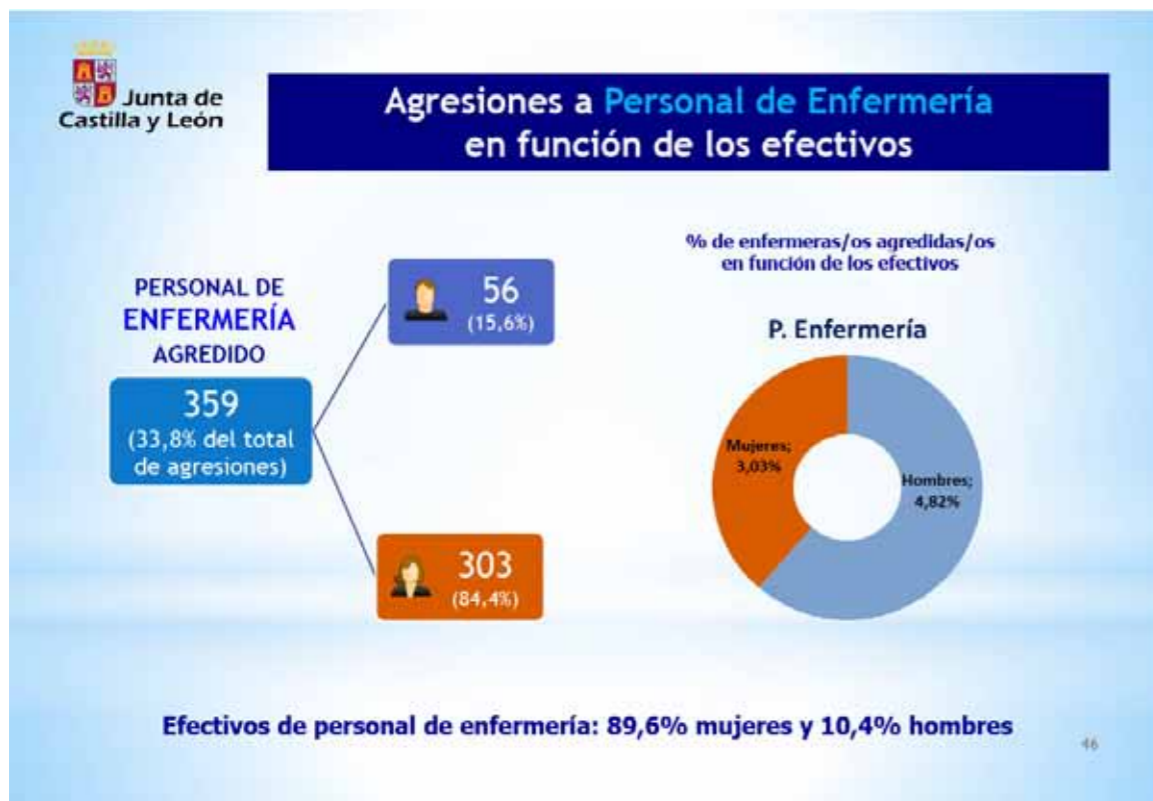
Junta de Castilla y León

Agresiones a Personal de Enfermería en función de los efectivos

PERSONAL DE ENFERMERÍA AGREDIDO

359
(33,8% del total de agresiones)

56
(15,6%)

303
(84,4%)

% de enfermeras/os agredidas/os en función de los efectivos

P. Enfermería

Mujeres; 3,03%

Hombres; 4,82%

Efectivos de personal de enfermería: 89,6% mujeres y 10,4% hombres

46